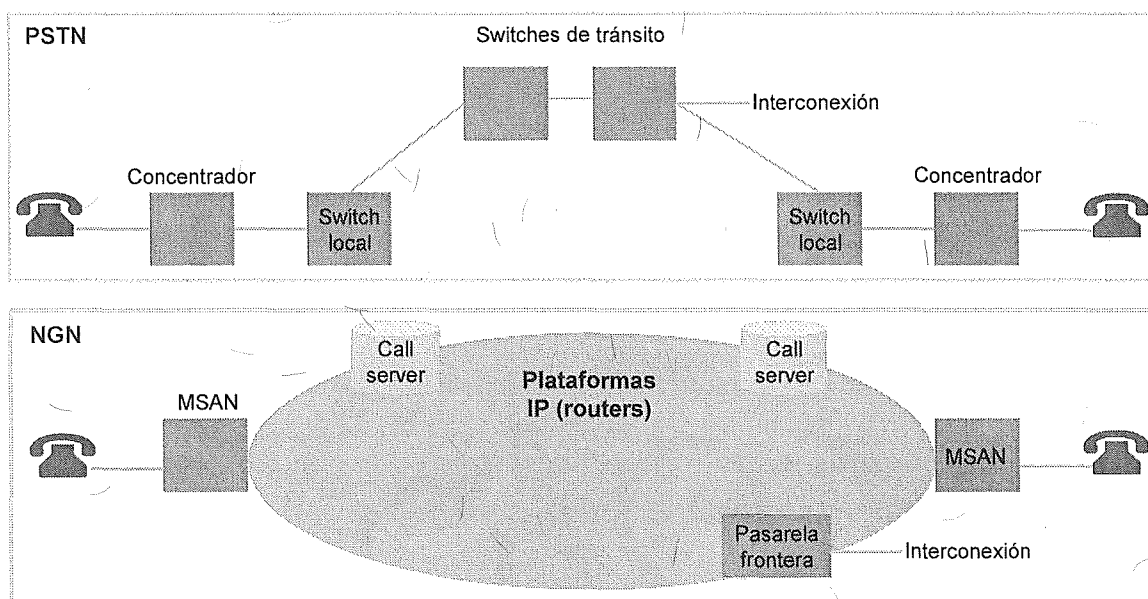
PSTN

Switches de tránsito

Interconexión

Concentrador

Switch local

Switch local

Concentrador

NGN

Call server

Call server

Plataformas IP (routers)

MSAN

MSAN

Pasarela frontera

Interconexión